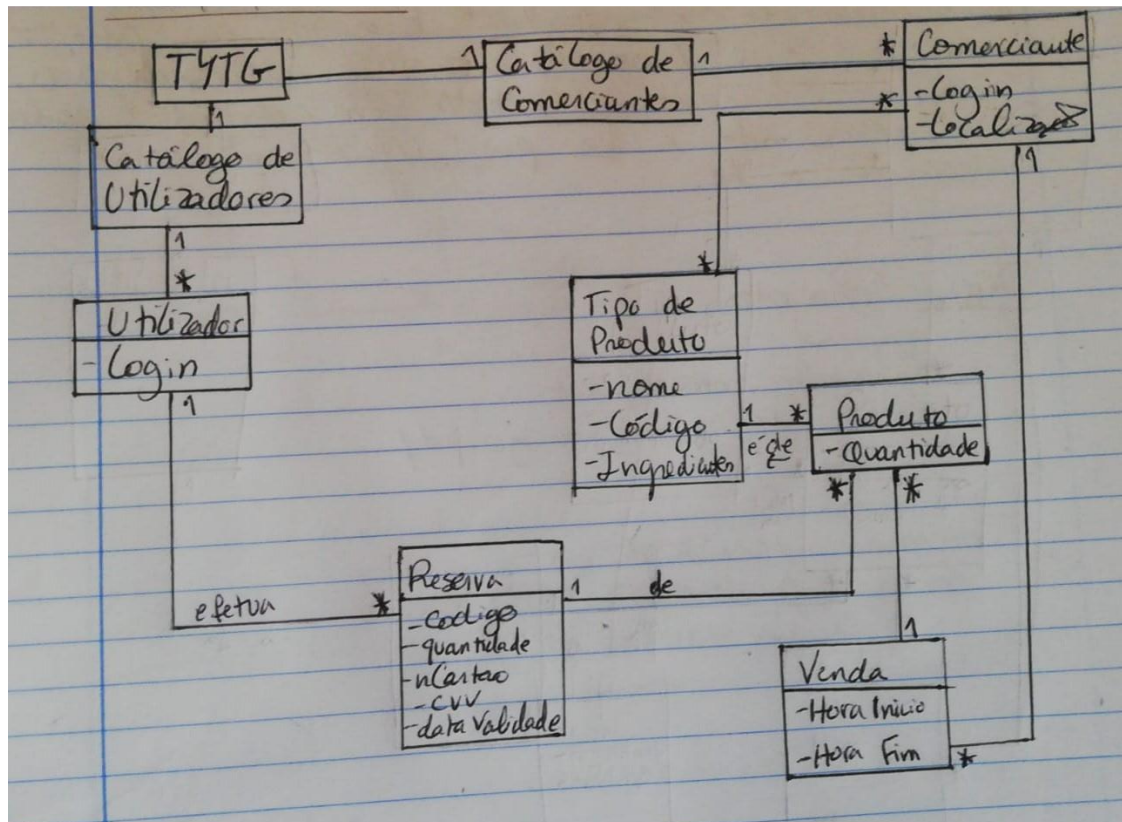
TYTG
1
Catálogo de Comerciantes
1
1
*
Comerciante
-Login
-Localização
*
1
1
Catálogo de Utilizadores
1
*
Utilizador
-Login
1
*
Tipo de Produto
-nome
-Código
-Ingredientes
1
*
é de
Produto
-Quantidade
*
*
Reserva
-Codigo
-quantidade
-nCartao
-CVV
-dataValidade
efetua
*
1
de
1
Venda
-Hora Inicio
-Hora Fim
*